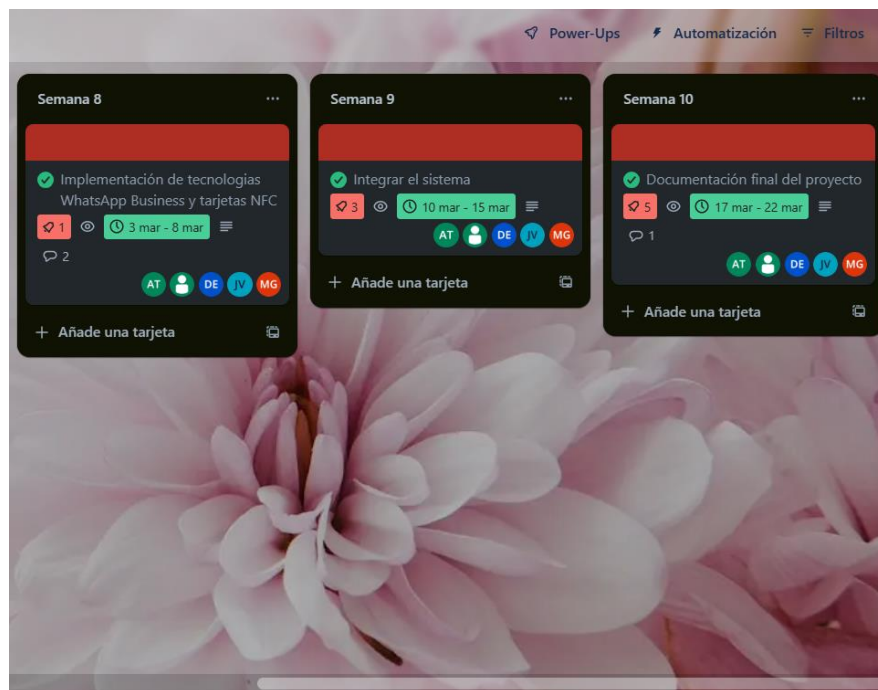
Power-Ups Automatización Filtros

Semana 8 ...

Implementación de tecnologias WhatsApp Business y tarjetas NFC
1 3 mar - 8 mar
2
AT DE JV MG

+ Añade una tarjeta

Semana 9 ...

Integrar el sistema
3 10 mar - 15 mar
AT DE JV MG

+ Añade una tarjeta

Semana 10 ...

Documentación final del proyecto
5 17 mar - 22 mar
1
AT DE JV MG

+ Añade una tarjeta